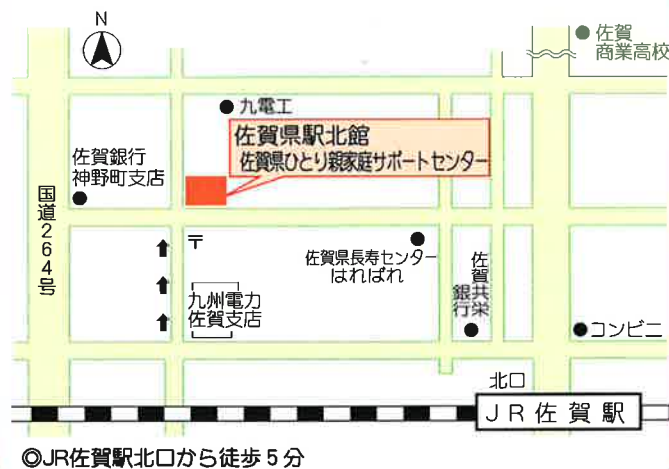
N

佐賀
商業高校

九電工

佐賀県駅北館
佐賀県ひとり親家庭サポートセンター

佐賀銀行
神野町支店

国道264号

〒

佐賀県長寿センター
はればれ

佐賀共栄銀行

九州電力
佐賀支店

コンビニ

北口

JR佐賀駅

◎JR佐賀駅北口から徒歩5分